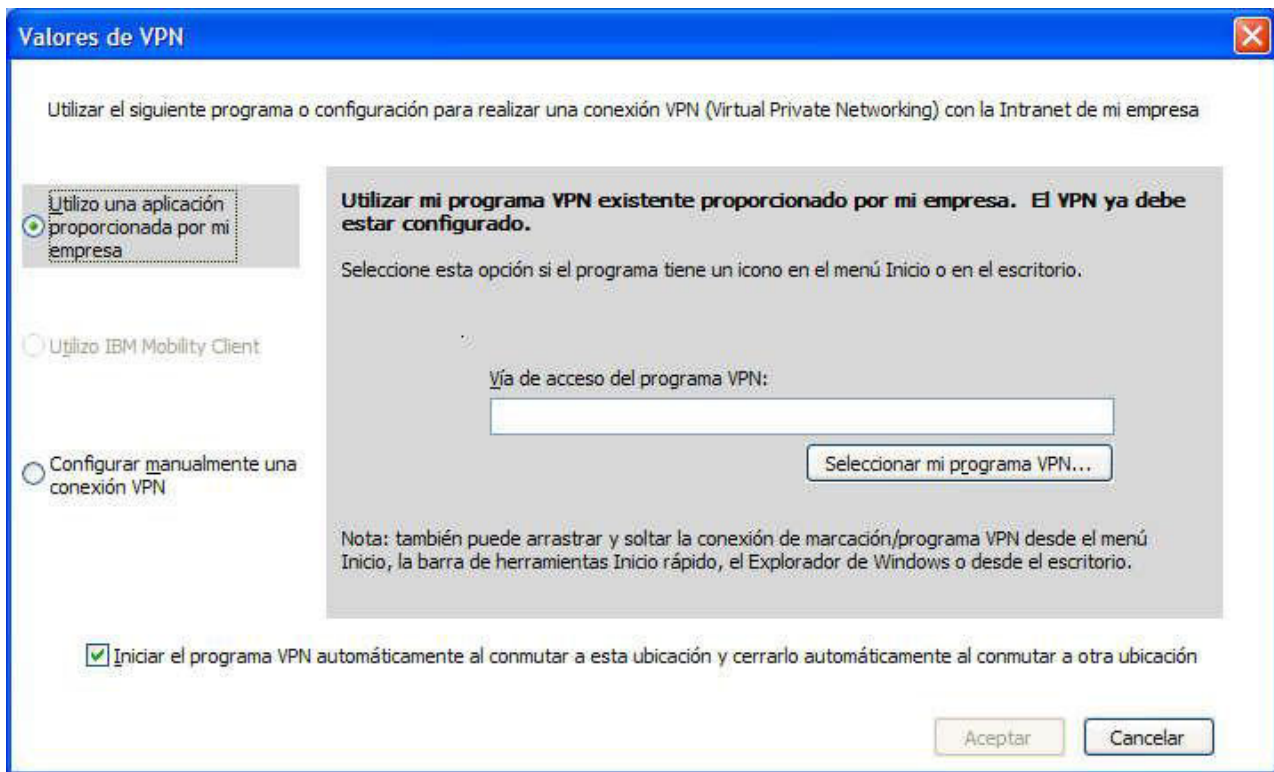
Valores de VPN

Utilizar el siguiente programa o configuración para realizar una conexión VPN (Virtual Private Networking) con la Intranet de mi empresa

Utilizo una aplicación proporcionada por mi empresa

Utilizo IBM Mobility Client

Configurar manualmente una conexión VPN

**Utilizar mi programa VPN existente proporcionado por mi empresa. El VPN ya debe estar configurado.**

Seleccione esta opción si el programa tiene un icono en el menú Inicio o en el escritorio.

Vía de acceso del programa VPN:

Seleccionar mi programa VPN...

Nota: también puede arrastrar y soltar la conexión de marcación/programa VPN desde el menú Inicio, la barra de herramientas Inicio rápido, el Explorador de Windows o desde el escritorio.

Iniciar el programa VPN automáticamente al conmutar a esta ubicación y cerrarlo automáticamente al conmutar a otra ubicación

Aceptar

Cancelar